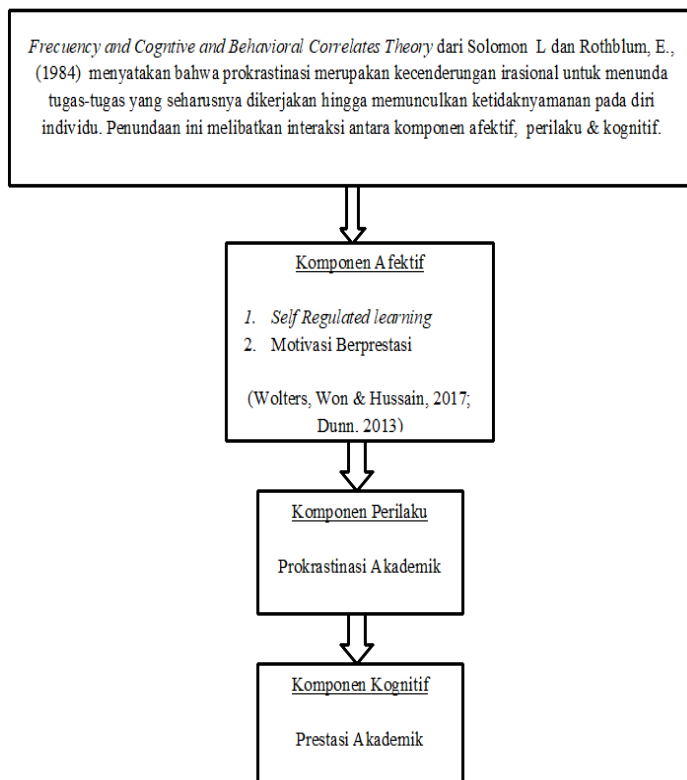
Frecuency and Cogntive and Behavioral Correlates Theory dari Solomon L dan Rothblum, E., (1984) menyatakan bahwa prokrastinasi merupakan kecenderungan irasional untuk menunda tugas-tugas yang seharusnya dikerjakan hingga memunculkan ketidaknyamanan pada diri individu. Penundaan ini melibatkan interaksi antara komponen afektif, perilaku & kognitif.

Komponen Afektif

1. Self Regulated learning
2. Motivasi Berprestasi

(Wolters, Won & Hussain, 2017; Dunn. 2013)

Komponen Perilaku

Prokrastinasi Akademik

Komponen Kognitif

Prestasi Akademik